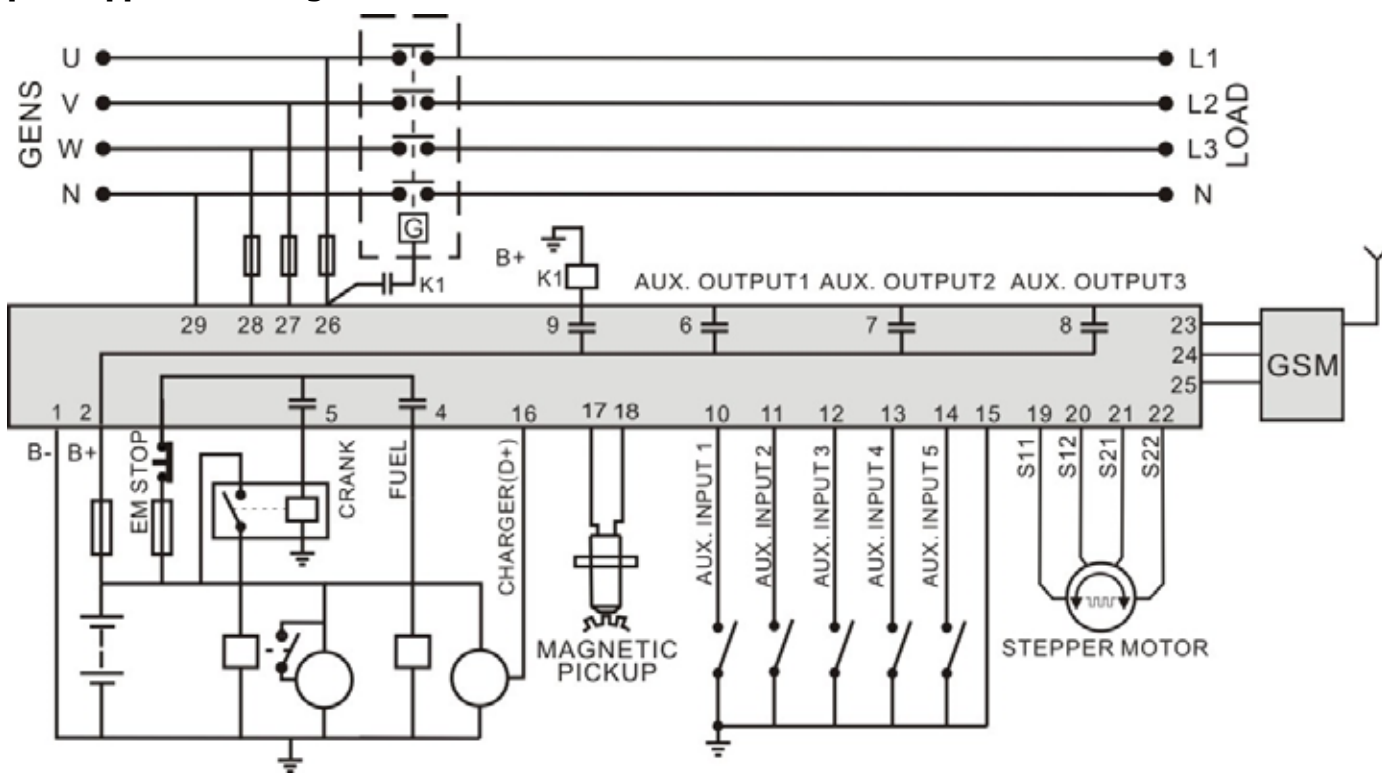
GENS
U
V
W
N

L1
L2
L3
N
LOAD

G
K1
B+
K1

AUX. OUTPUT1 AUX. OUTPUT2 AUX. OUTPUT3

29 28 27 26 9 6 7 8 23 24 25

GSM

1 2 5 4 16 17 18 10 11 12 13 14 15 19 20 21 22

B- B+ EM STOP CRANK FUEL CHARGER(D+)

AUX. INPUT 1
AUX. INPUT 2
AUX. INPUT 3
AUX. INPUT 4
AUX. INPUT 5

S11 S12 S21 S22

MAGNETIC PICKUP

STEPPER MOTOR